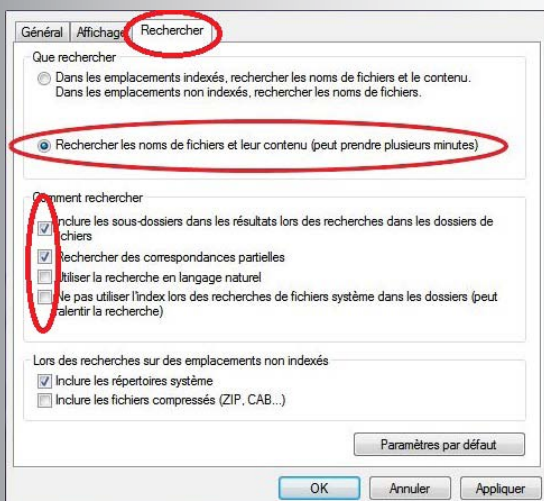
Général | Affichage | Rechercher

Que rechercher

Dans les emplacements indexés, rechercher les noms de fichiers et le contenu. Dans les emplacements non indexés, rechercher les noms de fichiers.

Rechercher les noms de fichiers et leur contenu (peut prendre plusieurs minutes)

C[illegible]ment rechercher

Inclure les sous-dossiers dans les résultats lors des recherches dans les dossiers de fichiers

Rechercher des correspondances partielles

Utiliser la recherche en langage naturel

Ne pas utiliser l'index lors des recherches de fichiers système dans les dossiers (peut ralentir la recherche)

Lors des recherches sur des emplacements non indexés

Inclure les répertoires système

Inclure les fichiers compressés (ZIP, CAB...)

Paramètres par défaut

OK | Annuler | Appliquer